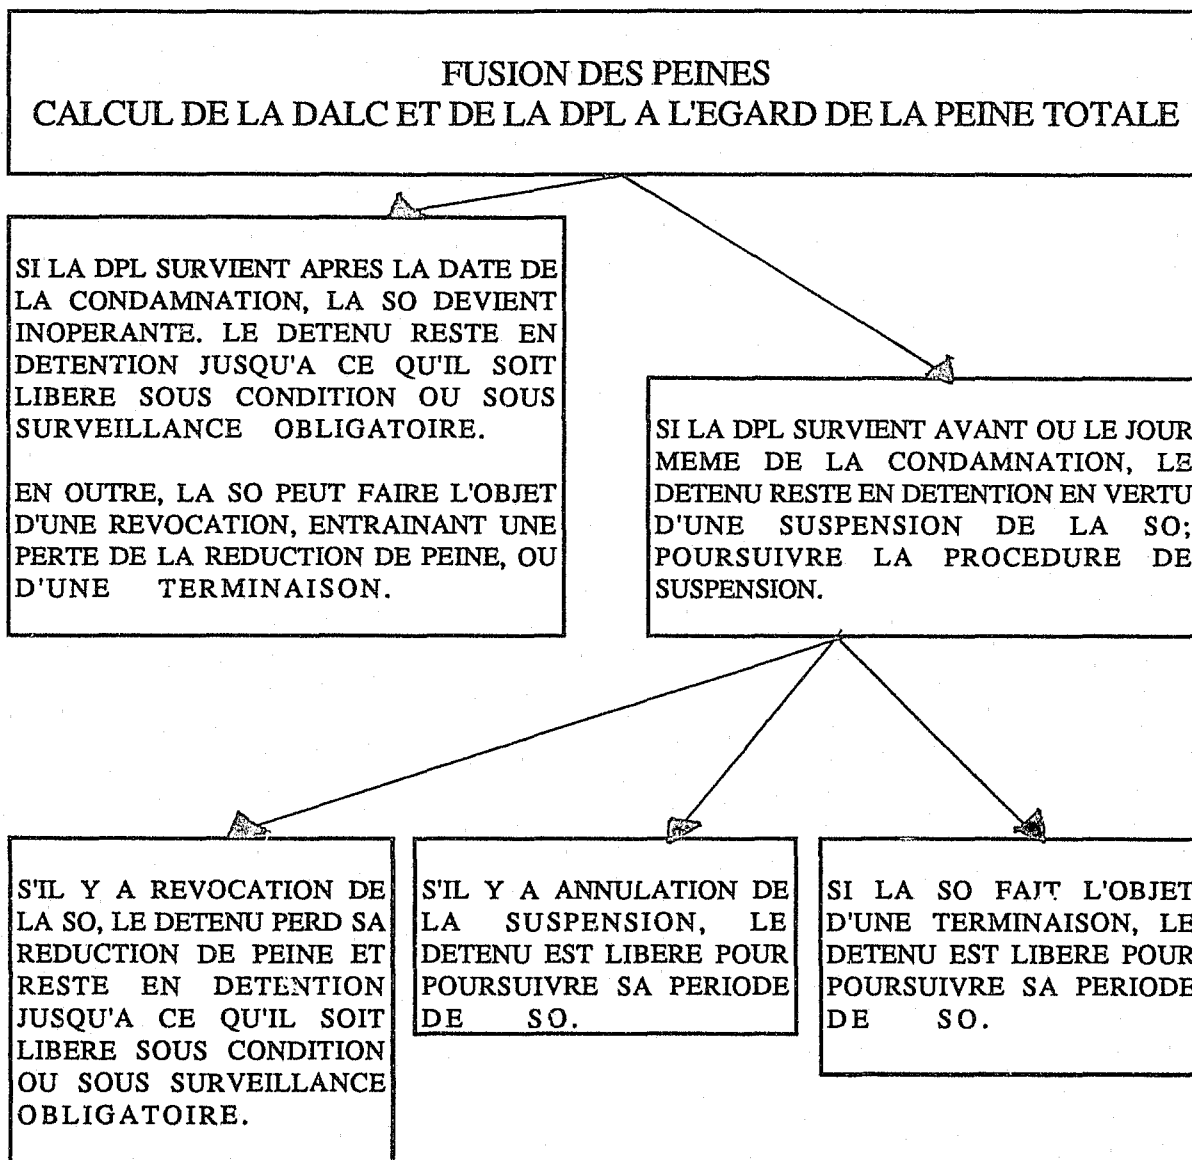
FUSION DES PEINES
CALCUL DE LA DALC ET DE LA DPL A L'EGARD DE LA PEINE TOTALE

SI LA DPL SURVIENT APRES LA DATE DE LA CONDAMNATION, LA SO DEVIENT INOPERANTE. LE DETENU RESTE EN DETENTION JUSQU'A CE QU'IL SOIT LIBERE SOUS CONDITION OU SOUS SURVEILLANCE OBLIGATOIRE.

EN OUTRE, LA SO PEUT FAIRE L'OBJET D'UNE REVOCATION, ENTRAINANT UNE PERTE DE LA REDUCTION DE PEINE, OU D'UNE TERMINAISON.

SI LA DPL SURVIENT AVANT OU LE JOUR MEME DE LA CONDAMNATION, LE DETENU RESTE EN DETENTION EN VERTU D'UNE SUSPENSION DE LA SO; POURSUIVRE LA PROCEDURE DE SUSPENSION.

S'IL Y A REVOCATION DE LA SO, LE DETENU PERD SA REDUCTION DE PEINE ET RESTE EN DETENTION JUSQU'A CE QU'IL SOIT LIBERE SOUS CONDITION OU SOUS SURVEILLANCE OBLIGATOIRE.

S'IL Y A ANNULATION DE LA SUSPENSION, LE DETENU EST LIBERE POUR POURSUIVRE SA PERIODE DE SO.

SI LA SO FAIT L'OBJET D'UNE TERMINAISON, LE DETENU EST LIBERE POUR POURSUIVRE SA PERIODE DE SO.